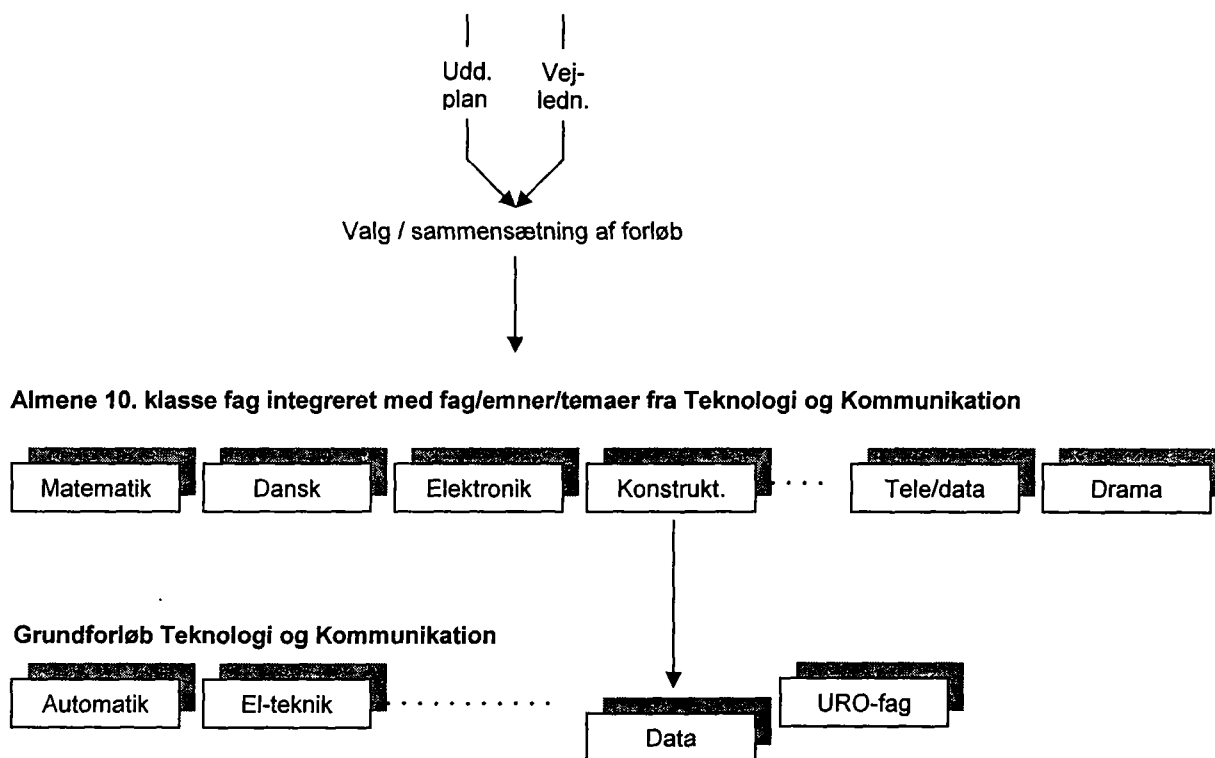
Udd. plan

Vej-ledn.

Valg / sammensætning af forløb

Almene 10. klasse fag integreret med fag/emner/temaer fra Teknologi og Kommunikation

Matematik

Dansk

Elektronik

Konstrukt.

. . .

Tele/data

Drama

Grundforløb Teknologi og Kommunikation

Automatik

El-teknik

. . . . . . . . . .

Data

URO-fag